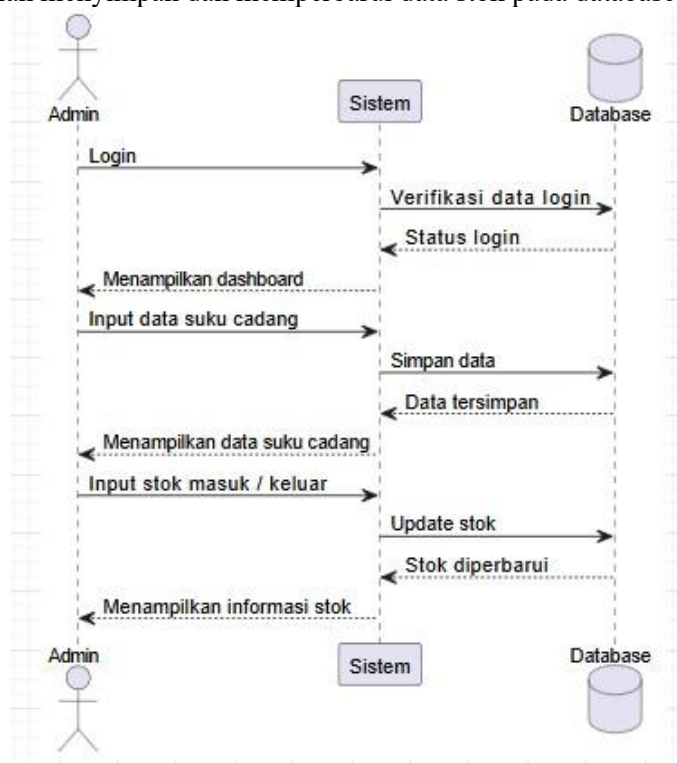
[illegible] menyimpan dan memperbarui data stok pada database

Admin

Sistem

Database

Login

Verifikasi data login

Status login

Menampilkan dashboard

Input data suku cadang

Simpan data

Data tersimpan

Menampilkan data suku cadang

Input stok masuk / keluar

Update stok

Stok diperbarui

Menampilkan informasi stok

Admin

Sistem

Database